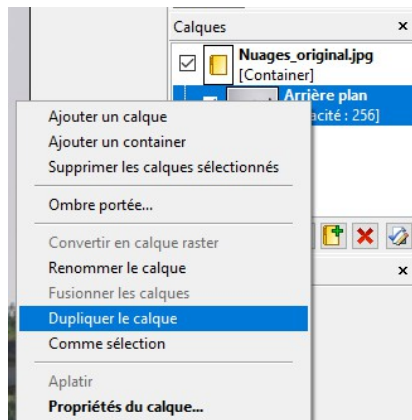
Calques
×
Nuages_original.jpg
[Container]
Arrière plan
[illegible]acité : 256]
Ajouter un calque
Ajouter un container
Supprimer les calques sélectionnés
Ombre portée...
Convertir en calque raster
Renommer le calque
Fusionner les calques
Dupliquer le calque
Comme sélection
Aplatir
Propriétés du calque...
×